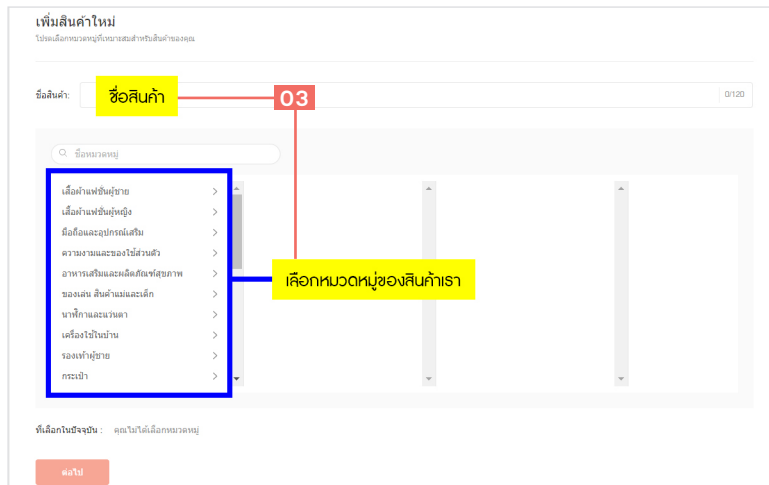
เพิ่มสินค้าใหม่

โปรดเลือกหมวดหมู่ที่เหมาะสมสำหรับสินค้าของคุณ

ชื่อสินค้า:

ชื่อสินค้า

03

0/120

ชื่อหมวดหมู่

เสื้อผ้าแฟชั่นผู้ชาย >
เสื้อผ้าแฟชั่นผู้หญิง >
มือถือและอุปกรณ์เสริม >
ความงามและของใช้ส่วนตัว >
อาหารเสริมและผลิตภัณฑ์สุขภาพ >
ของเล่น สินค้าแม่และเด็ก >
นาฬิกาและแว่นตา >
เครื่องใช้ในบ้าน >
รองเท้าผู้ชาย >
กระเป๋า >

เลือกหมวดหมู่ของสินค้าเรา

ที่เลือกในปัจจุบัน : คุณไม่ได้เลือกหมวดหมู่

ต่อไป